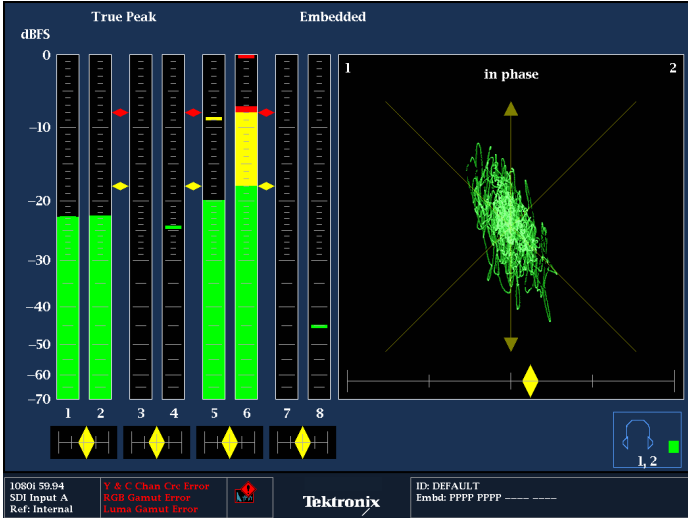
True Peak

Embedded

dBFS

0

–10

–20

–30

–40

–50

–60

–70

1 2 3 4 5 6 7 8

1

in phase

2

1, 2

1080i 59.94
SDI Input A
Ref: Internal

Y & C Chan Crc Error
RGB Gamut Error
Luma Gamut Error

Tektronix

ID: DEFAULT
Embd: PPPP PPPP ---- ----